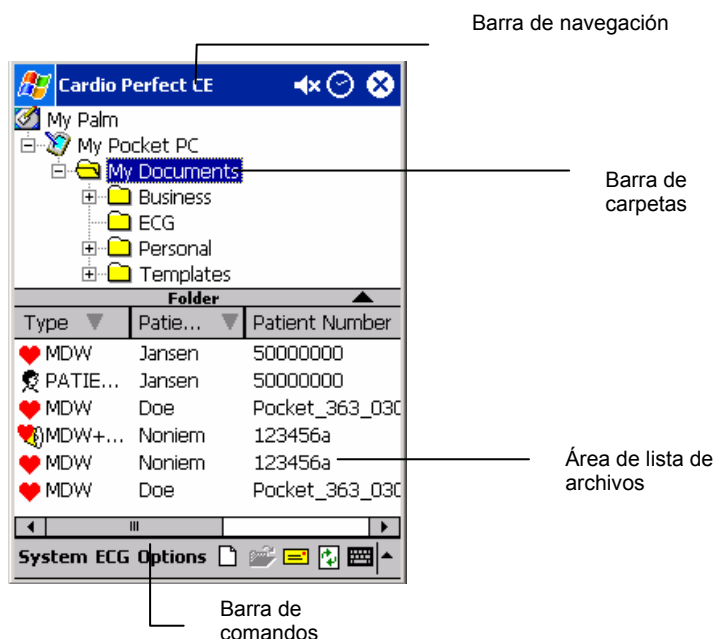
Barra de navegación

Cardio Perfect CE

My Palm
My Pocket PC
My Documents
Business
ECG
Personal
Templates

Barra de carpetas

Folder

| Type | Patie... | Patient Number |
|---|---|---|
| MDW | Jansen | 50000000 |
| PATIE... | Jansen | 50000000 |
| MDW | Doe | Pocket_363_03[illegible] |
| MDW+... | Noniem | 123456a |
| MDW | Noniem | 123456a |
| MDW | Doe | Pocket_363_03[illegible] |

Área de lista de archivos

System ECG Options

Barra de comandos